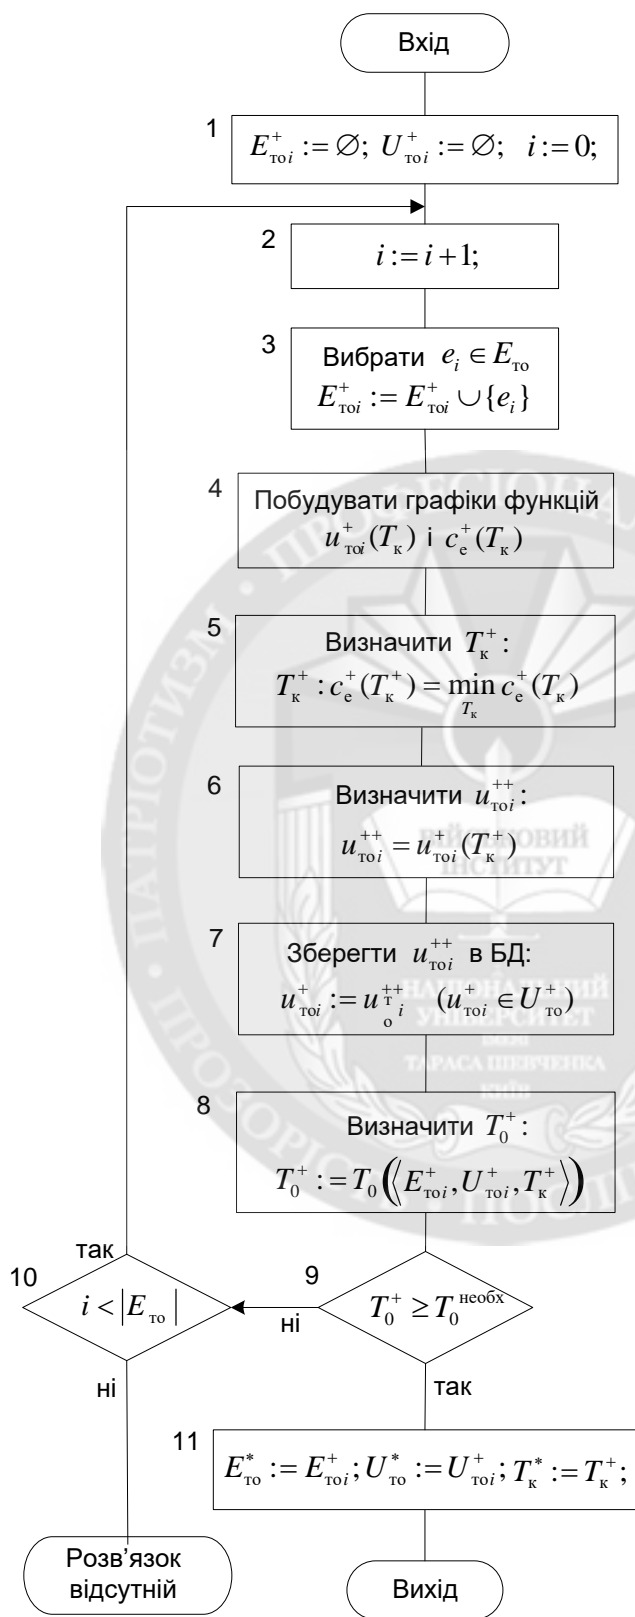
Вхід

1 $E^{+}_{\text{то}i} := \varnothing;\ U^{+}_{\text{то}i} := \varnothing;\quad i := 0;$

2 $i := i + 1;$

3 Вибрати $e_i \in E_{\text{то}}$
$E^{+}_{\text{то}i} := E^{+}_{\text{то}i} \cup \{e_i\}$

4 Побудувати графіки функцій $u^{+}_{\text{то}i}(T_{\text{к}})$ і $c^{+}_{\text{е}}(T_{\text{к}})$

5 Визначити $T^{+}_{\text{к}}$:
$T^{+}_{\text{к}} : c^{+}_{\text{е}}(T^{+}_{\text{к}}) = \min_{T_{\text{к}}} c^{+}_{\text{е}}(T_{\text{к}})$

6 Визначити $u^{++}_{\text{то}i}$:
$u^{++}_{\text{то}i} = u^{+}_{\text{то}i}(T^{+}_{\text{к}})$

7 Зберегти $u^{++}_{\text{то}i}$ в БД:
$u^{+}_{\text{то}i} := u^{++}_{\text{то}i} \quad (u^{+}_{\text{то}i} \in U^{+}_{\text{то}})$

8 Визначити $T^{+}_{0}$:
$T^{+}_{0} := T_{0}\left(\left\langle E^{+}_{\text{то}i}, U^{+}_{\text{то}i}, T^{+}_{\text{к}} \right\rangle\right)$

9 $T^{+}_{0} \geq T^{\text{необх}}_{0}$

ні

10 $i < \left| E_{\text{то}} \right|$

так

ні

так

11 $E^{*}_{\text{то}} := E^{+}_{\text{то}i};\ U^{*}_{\text{то}} := U^{+}_{\text{то}i};\ T^{*}_{\text{к}} := T^{+}_{\text{к}};$

Розв'язок відсутній

Вихід